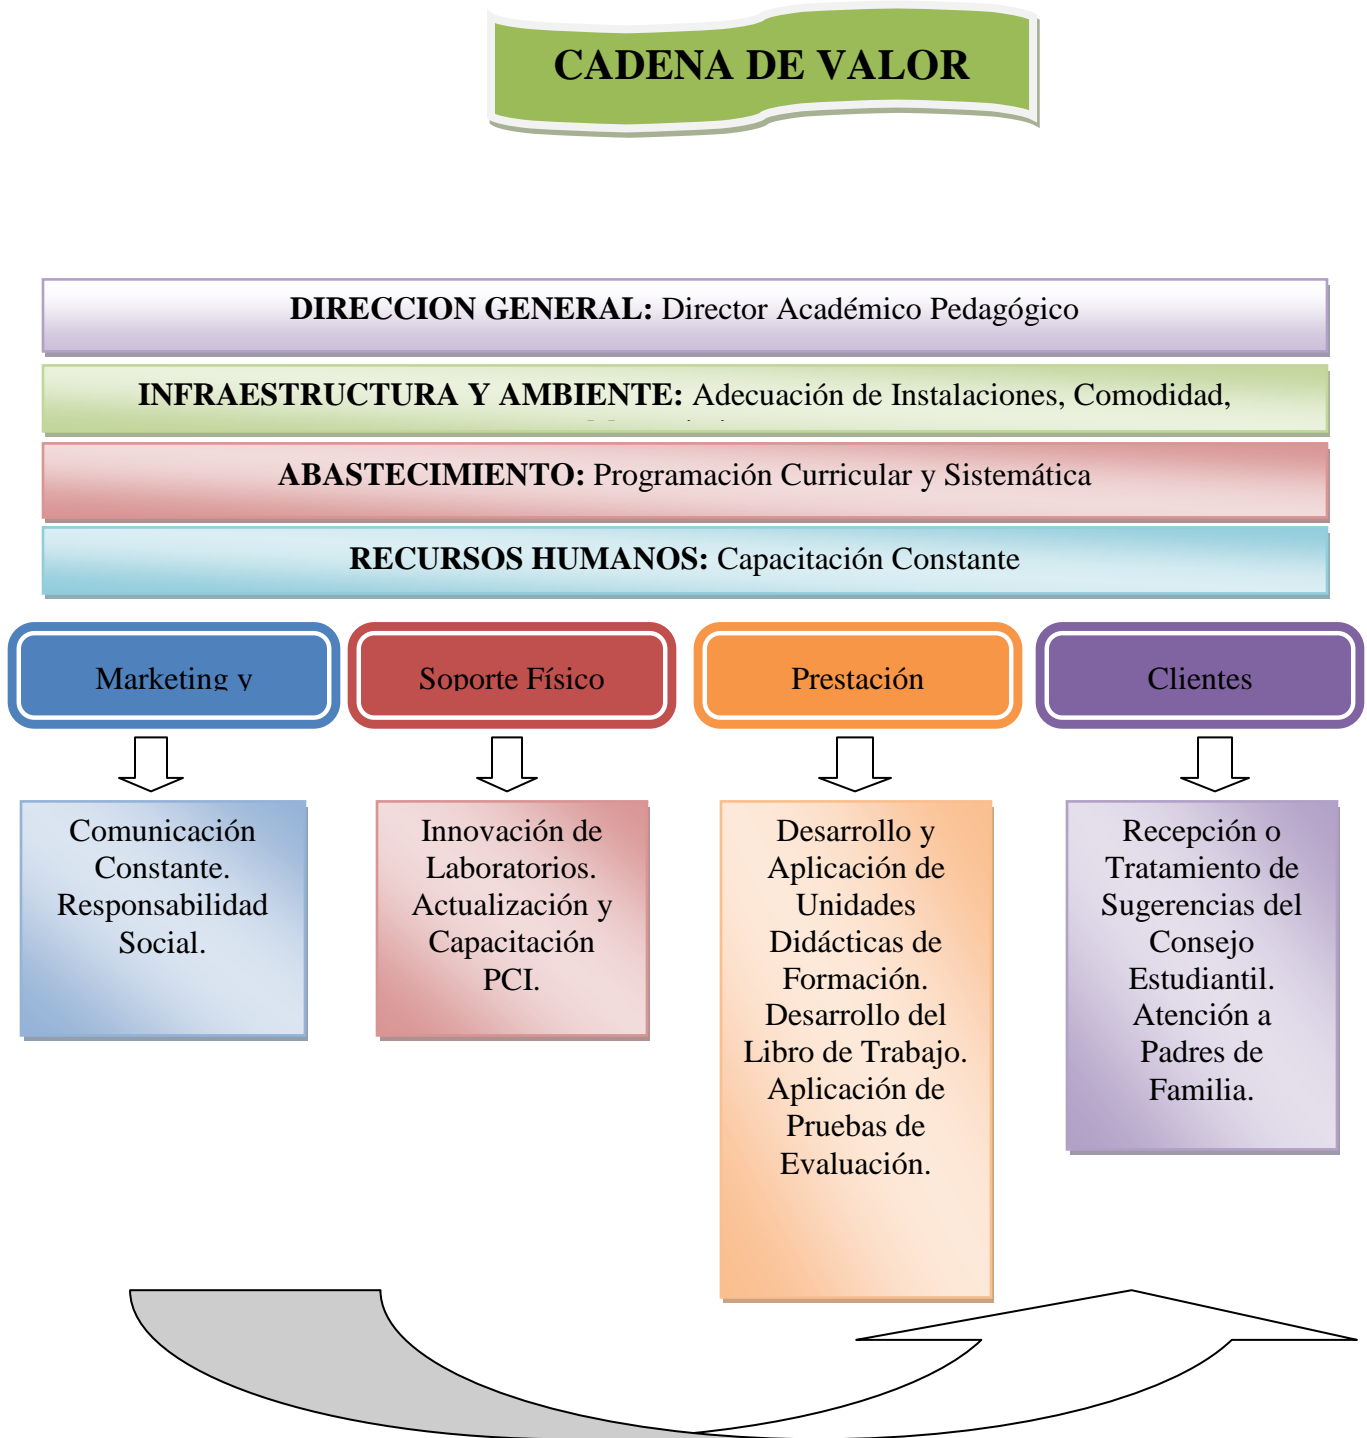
CADENA DE VALOR

**DIRECCION GENERAL:** Director Académico Pedagógico

**INFRAESTRUCTURA Y AMBIENTE:** Adecuación de Instalaciones, Comodidad, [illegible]

**ABASTECIMIENTO:** Programación Curricular y Sistemática

**RECURSOS HUMANOS:** Capacitación Constante

Marketing y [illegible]

Soporte Físico

Prestación

Clientes

Comunicación Constante. Responsabilidad Social.

Innovación de Laboratorios. Actualización y Capacitación PCI.

Desarrollo y Aplicación de Unidades Didácticas de Formación. Desarrollo del Libro de Trabajo. Aplicación de Pruebas de Evaluación.

Recepción o Tratamiento de Sugerencias del Consejo Estudiantil. Atención a Padres de Familia.